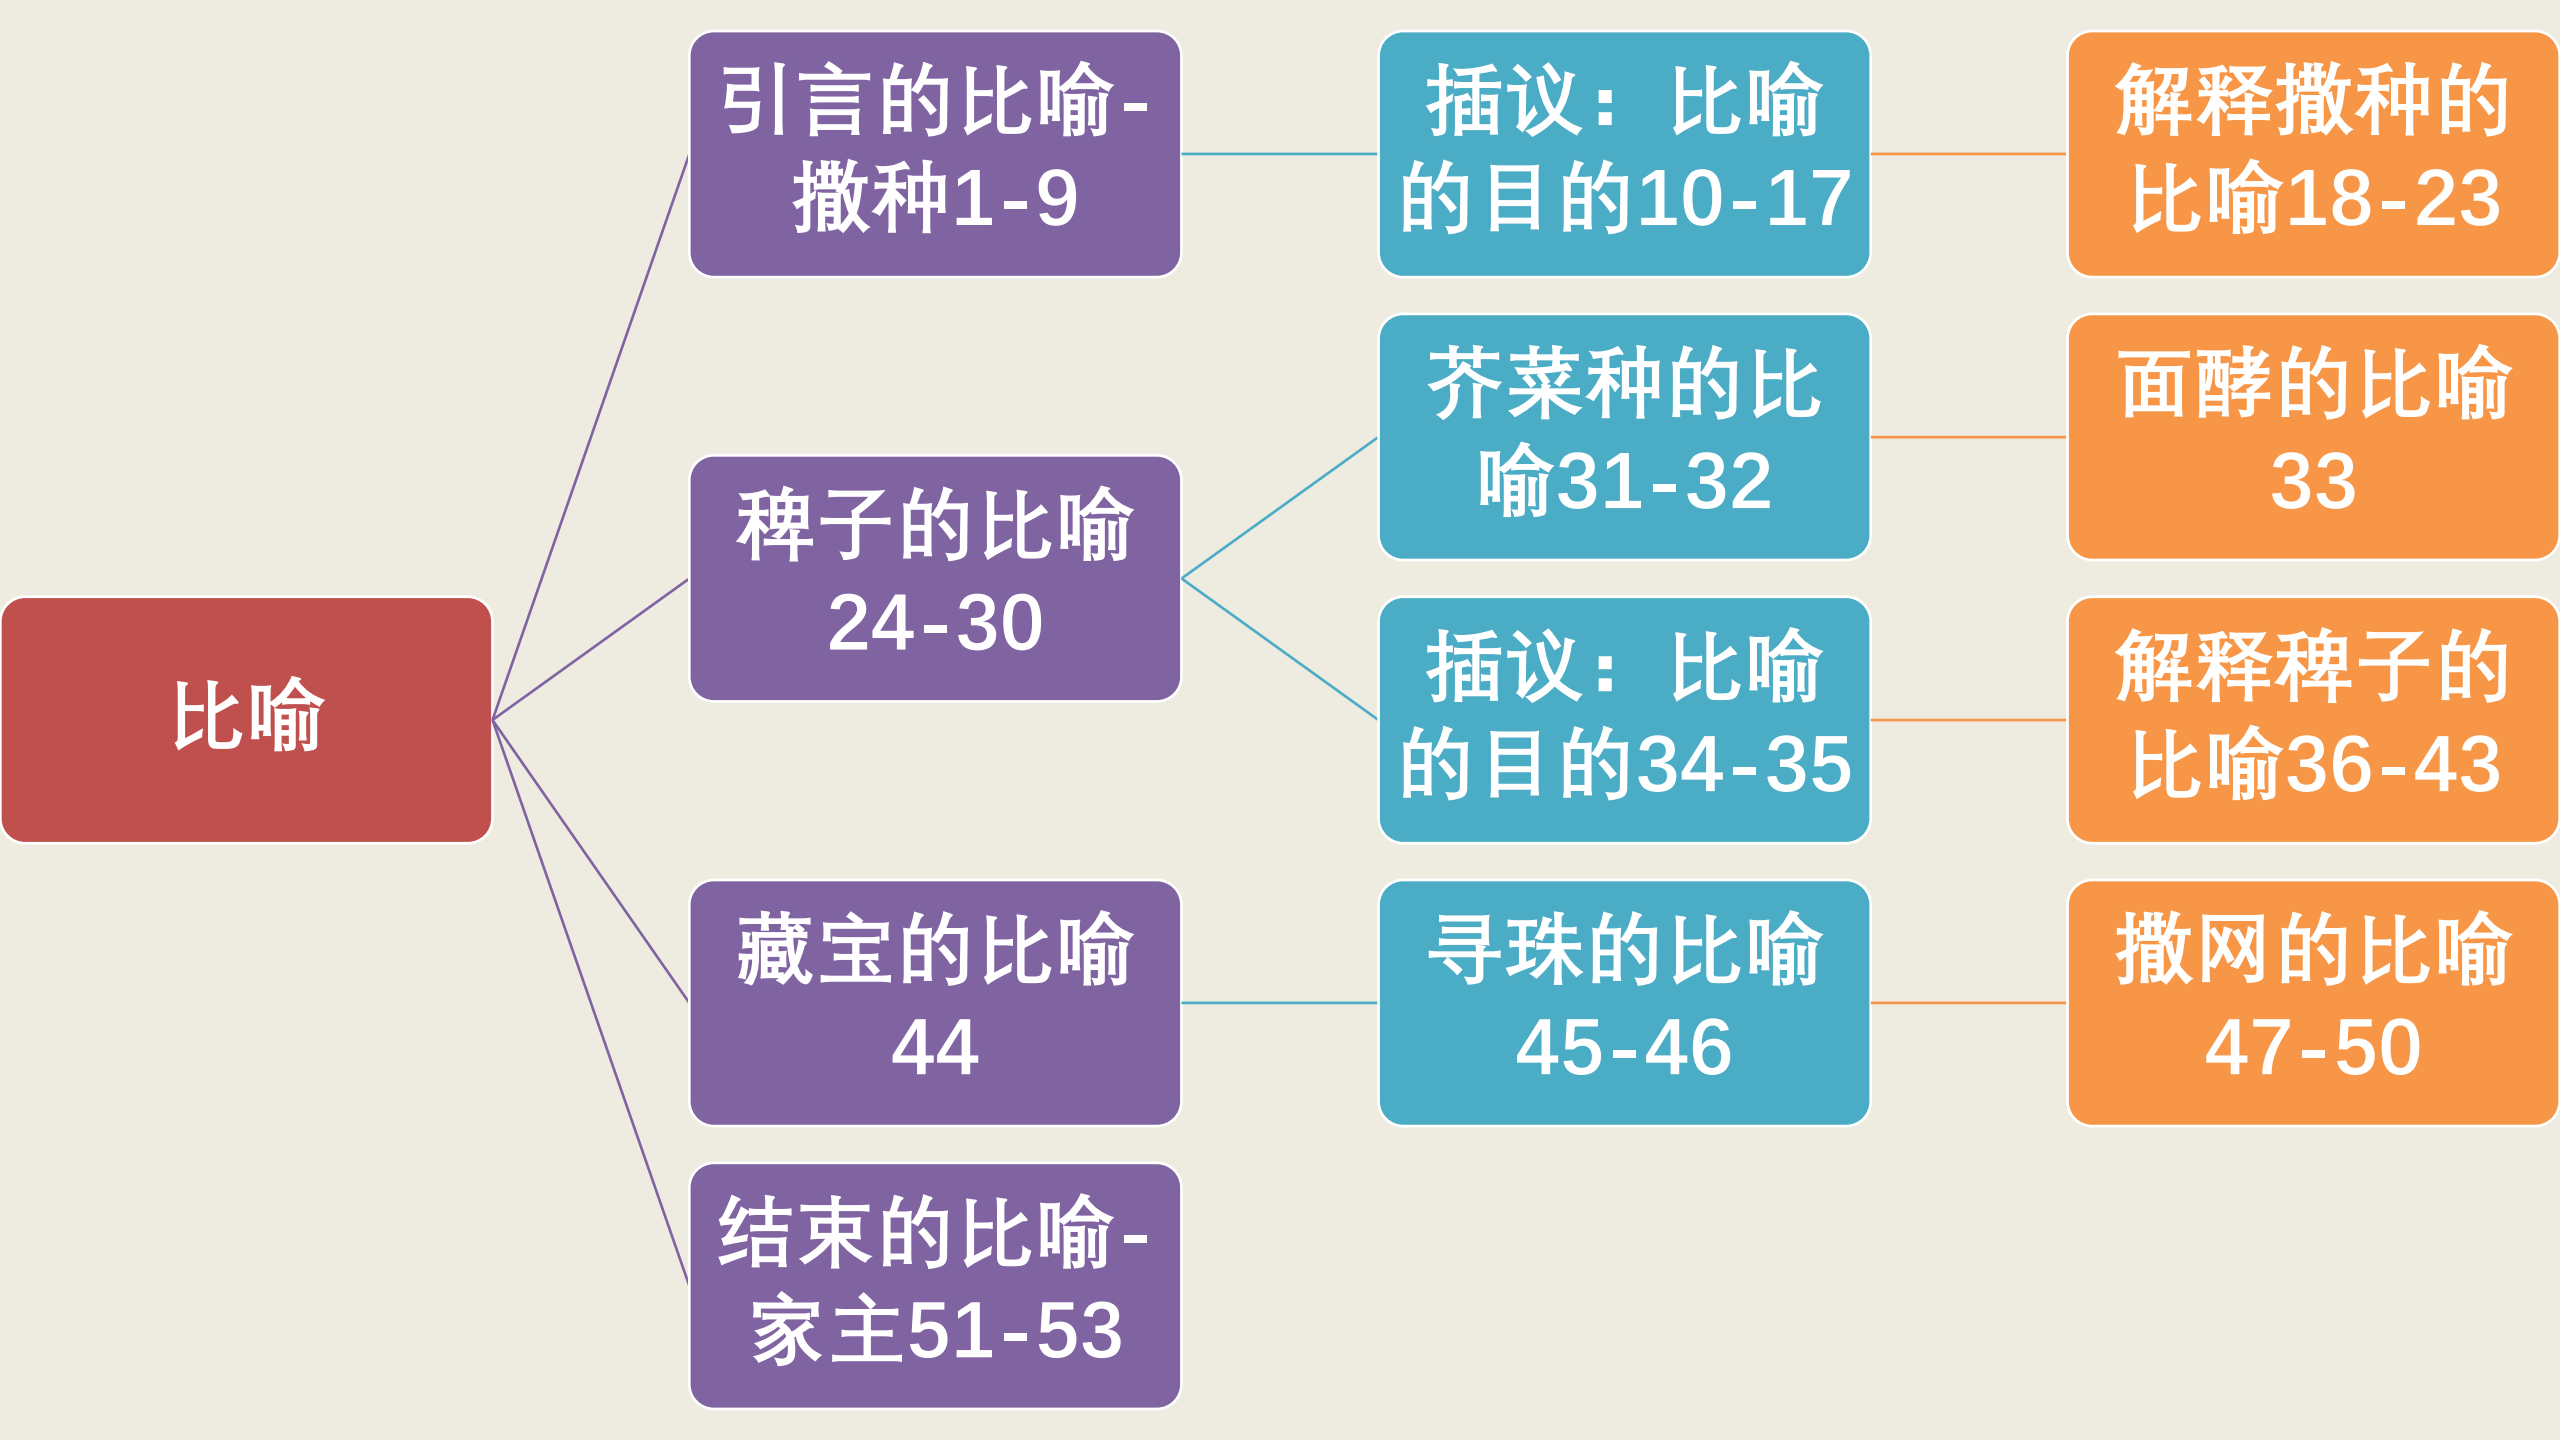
比喻

引言的比喻-撒种1-9

插议：比喻的目的10-17

解释撒种的比喻18-23

稗子的比喻24-30

芥菜种的比喻31-32

面酵的比喻33

插议：比喻的目的34-35

解释稗子的比喻36-43

藏宝的比喻44

寻珠的比喻45-46

撒网的比喻47-50

结束的比喻-家主51-53